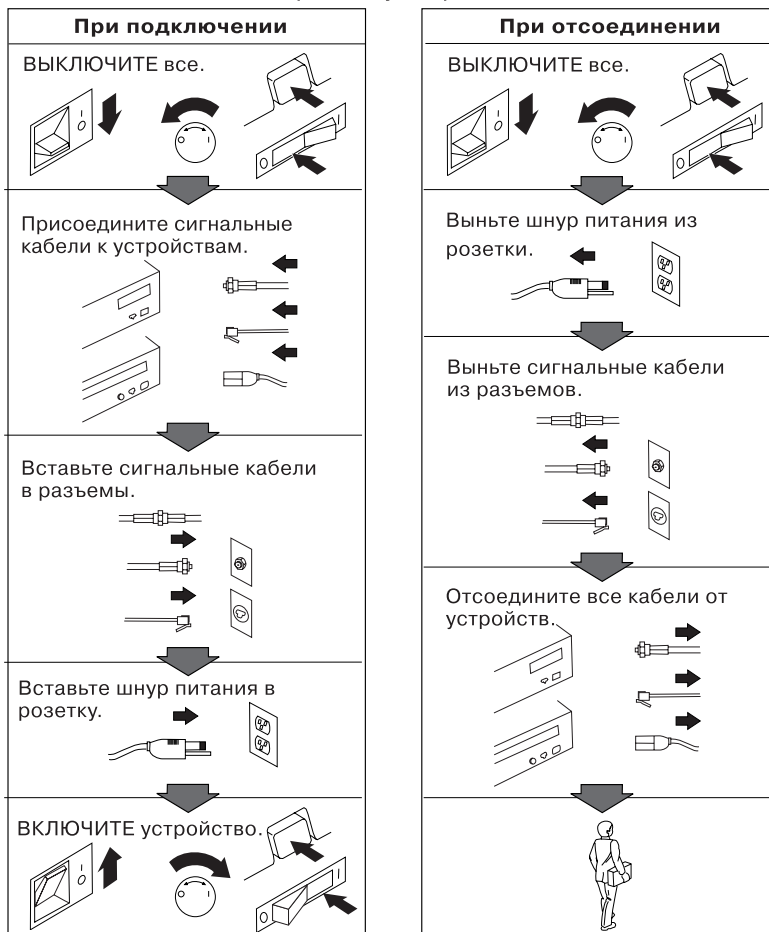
При подключении

ВЫКЛЮЧИТЕ все.

Присоедините сигнальные кабели к устройствам.

Вставьте сигнальные кабели в разъемы.

Вставьте шнур питания в розетку.

ВКЛЮЧИТЕ устройство.

При отсоединении

ВЫКЛЮЧИТЕ все.

Выньте шнур питания из розетки.

Выньте сигнальные кабели из разъемов.

Отсоедините все кабели от устройств.